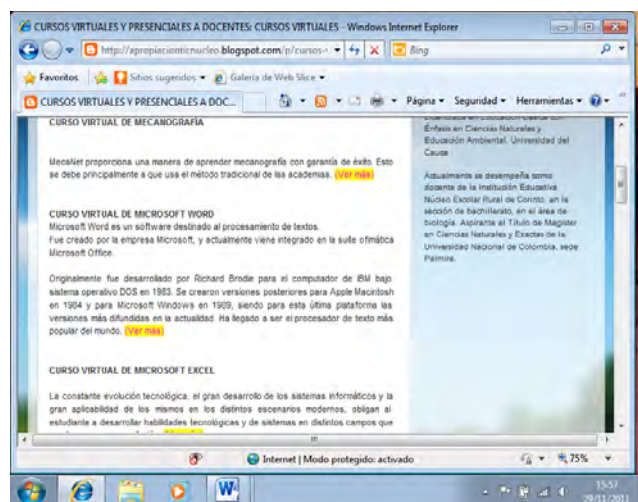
CURSOS VIRTUALES Y PRESENCIALES A DOCENTES: CURSOS VIRTUALES - Windows Internet Explorer

http://apropiaciontienucleo.blogspot.com/p/cursos-v

Bing

Favoritos | Sitios sugeridos | Galería de Web Slice

CURSOS VIRTUALES Y PRESENCIALES A DOC...

Página | Seguridad | Herramientas

CURSO VIRTUAL DE MECANOGRAFIA

MecaNet proporciona una manera de aprender mecanografía con garantía de éxito. Esto se debe principalmente a que usa el método tradicional de las academias. (Ver más)

CURSO VIRTUAL DE MICROSOFT WORD
Microsoft Word es un software destinado al procesamiento de textos.
Fue creado por la empresa Microsoft, y actualmente viene integrado en la suite ofimática Microsoft Office.

Originalmente fue desarrollado por Richard Brodie para el computador de IBM bajo sistema operativo DOS en 1983. Se crearon versiones posteriores para Apple Macintosh en 1984 y para Microsoft Windows en 1989, siendo para esta última plataforma las versiones más difundidas en la actualidad. Ha llegado a ser el procesador de texto más popular del mundo. (Ver más)

CURSO VIRTUAL DE MICROSOFT EXCEL

La constante evolución tecnológica, el gran desarrollo de los sistemas informáticos y la gran aplicabilidad de los mismos en los distintos escenarios modernos, obligan al estudiante a desarrollar habilidades tecnológicas y de sistemas en distintos campos que

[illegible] Énfasis en Ciencias Naturales y Educación Ambiental. Universidad del Cauca.

Actualmente se desempeña como docente de la Institución Educativa Núcleo Escolar Rural de Corinto, en la sección de bachillerato, en el área de biología. Aspirante al Título de Magister en Ciencias Naturales y Exactas de la Universidad Nacional de Colombia, sede Palmira.

Internet | Modo protegido: activado

75%

15:57
28/11/2011